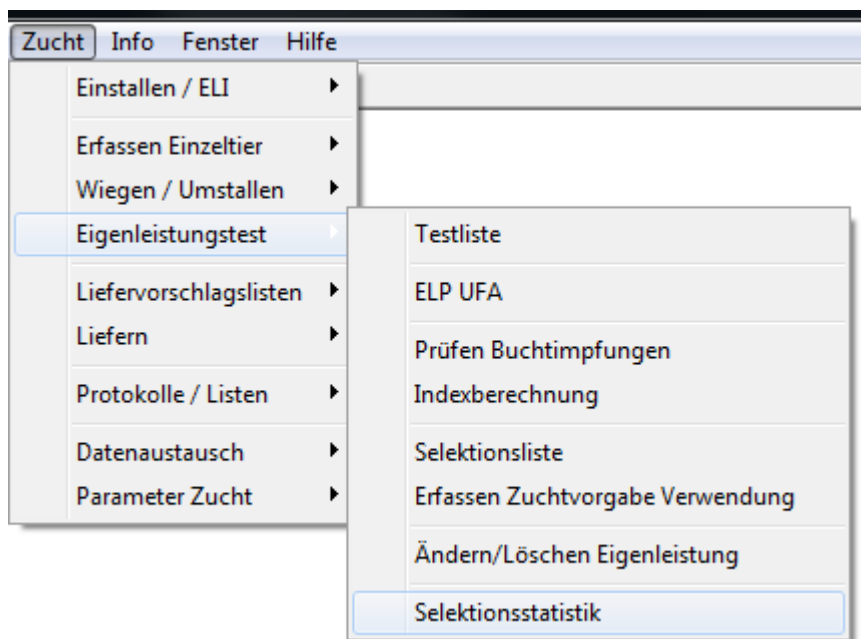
Zucht Info Fenster Hilfe

Einstallen / ELI

Erfassen Einzeltier
Wiegen / Umstallen
Eigenleistungstest

Liefervorschlagslisten
Liefern

Protokolle / Listen

Datenaustausch
Parameter Zucht

Testliste

ELP UFA

Prüfen Buchtimpfungen
Indexberechnung

Selektionsliste
Erfassen Zuchtvorgabe Verwendung

Ändern/Löschen Eigenleistung

Selektionsstatistik